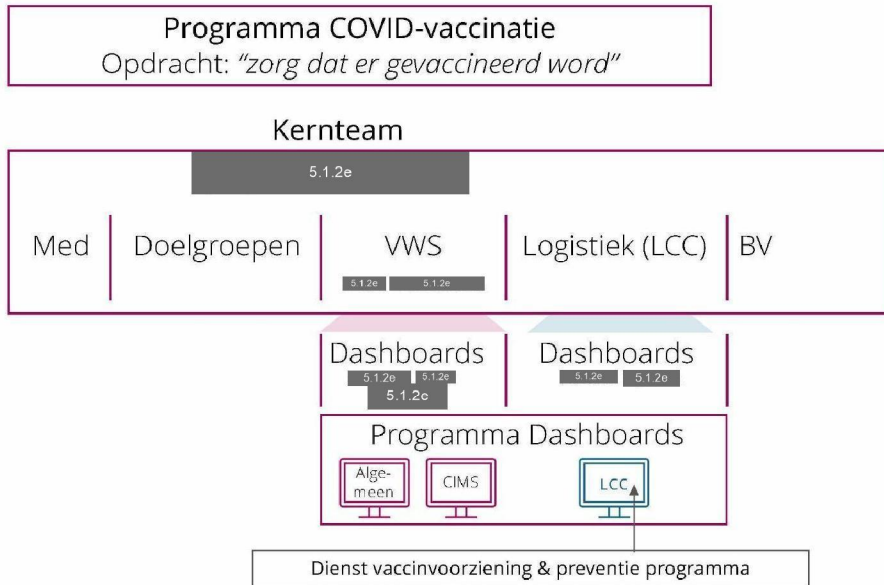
Programma COVID-vaccinatie
Opdracht: *"zorg dat er gevaccineerd word"*

Kernteam

5.1.2e

Med | Doelgroepen | VWS | Logistiek (LCC) | BV

5.1.2e 5.1.2e

Dashboards
5.1.2e 5.1.2e
5.1.2e

Dashboards
5.1.2e 5.1.2e

Programma Dashboards

Algemeen

CIMS

LCC

Dienst vaccinvoorziening & preventie programma